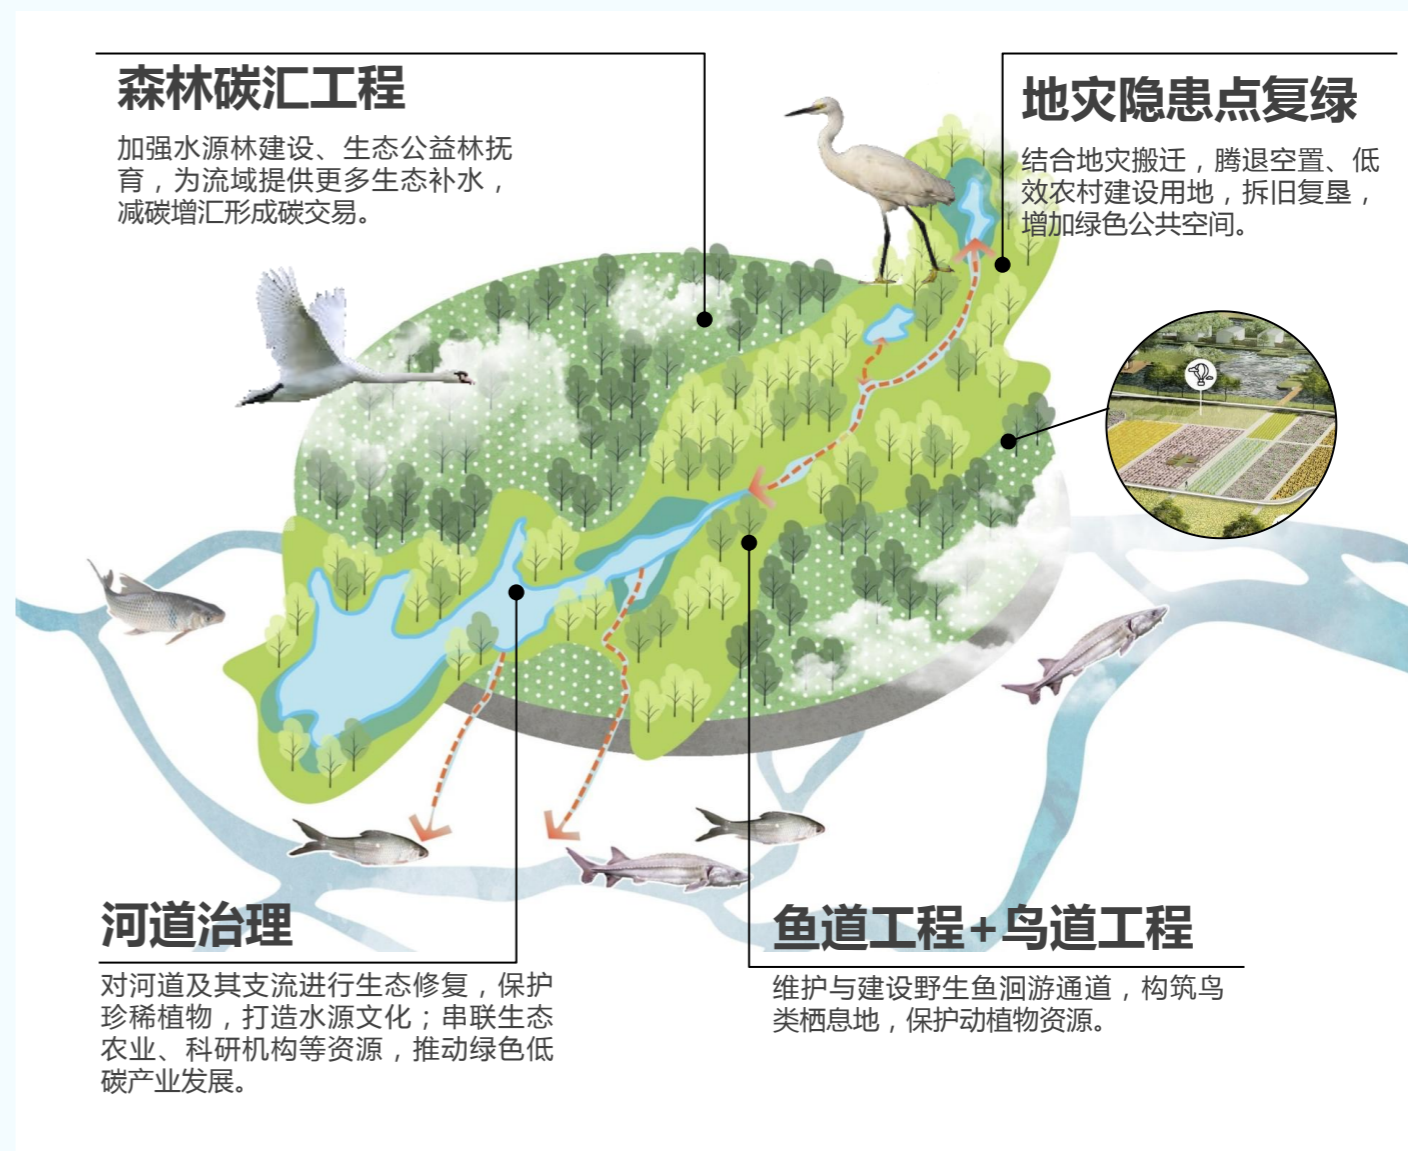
森林碳汇工程

加强水源林建设、生态公益林抚育，为流域提供更多生态补水，减碳增汇形成碳交易。

地灾隐患点复绿

结合地灾搬迁，腾退空置、低效农村建设用地，拆旧复垦，增加绿色公共空间。

河道治理

对河道及其支流进行生态修复，保护珍稀植物，打造水源文化；串联生态农业、科研机构等资源，推动绿色低碳产业发展。

鱼道工程+鸟道工程

维护与建设野生鱼洄游通道，构筑鸟类栖息地，保护动植物资源。